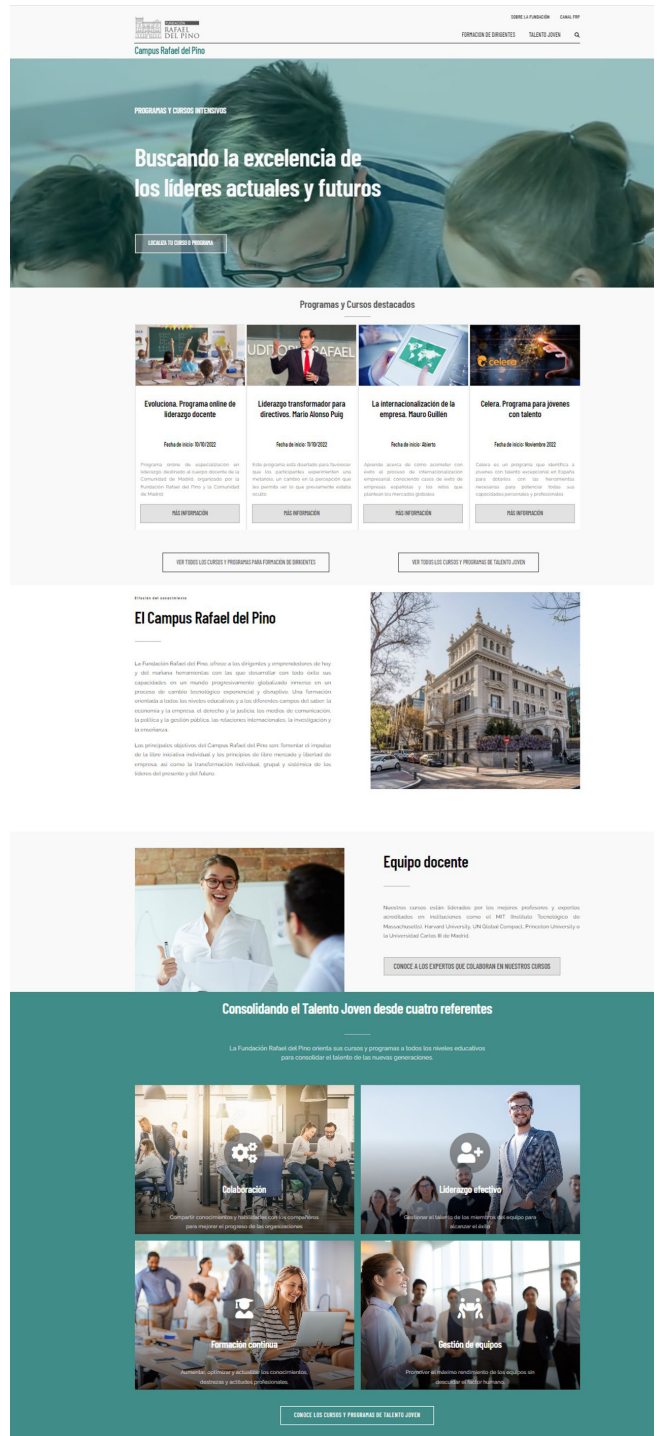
FUNDACIÓN RAFAEL DEL PINO

SOBRE LA FUNDACIÓN CANAL FRP

FORMACION DE DIRIGENTES TALENTO JOVEN

Campus Rafael del Pino

PROGRAMAS Y CURSOS INTENSIVOS

Buscando la excelencia de los líderes actuales y futuros

LOCALIZA TU CURSO O PROGRAMA

Programas y Cursos destacados

Evoluciona. Programa online de liderazgo docente

Fecha de inicio: 10/10/2022

Programa online de especialización en liderazgo destinado al cuerpo docente de la Comunidad de Madrid, organizado por la Fundación Rafael del Pino y la Comunidad de Madrid.

MÁS INFORMACIÓN

Liderazgo transformador para directivos. Mario Alonso Puig

Fecha de inicio: 11/10/2022

Este programa está diseñado para favorecer que los participantes experimenten una metanoia, un cambio en la percepción que les permita ver lo que previamente estaba oculto.

MÁS INFORMACIÓN

La internacionalización de la empresa. Mauro Guillén

Fecha de inicio: Abierto

Aprende acerca de cómo acometer con éxito el proceso de internacionalización empresarial, conociendo casos de éxito de empresas españolas y los retos que plantean los mercados globales.

MÁS INFORMACIÓN

Celera. Programa para jóvenes con talento

Fecha de inicio: Noviembre 2022

Celera es un programa que identifica a jóvenes con talento excepcional en España para dotarles con las herramientas necesarias para potenciar todas sus capacidades personales y profesionales.

MÁS INFORMACIÓN

VER TODOS LOS CURSOS Y PROGRAMAS PARA FORMACIÓN DE DIRIGENTES

VER TODOS LOS CURSOS Y PROGRAMAS DE TALENTO JOVEN

Efectos del conocimiento

El Campus Rafael del Pino

La Fundación Rafael del Pino, ofrece a los dirigentes y emprendedores de hoy y del mañana herramientas con las que desarrollar con todo éxito sus capacidades en un mundo progresivamente globalizado inmerso en un proceso de cambio tecnológico exponencial y disruptivo. Una formación orientada a todos los niveles educativos y a los diferentes campos del saber: la economía y la empresa, el derecho y la justicia, los medios de comunicación, la política y la gestión pública, las relaciones internacionales, la investigación y la enseñanza.

Los principales objetivos del Campus Rafael del Pino son: fomentar el impulso de la libre iniciativa individual y los principios de libre mercado y libertad de empresa, así como la transformación individual, grupal y sistémica de los líderes del presente y del futuro.

Equipo docente

Nuestros cursos están liderados por los mejores profesores y expertos acreditados en instituciones como el MIT (Instituto Tecnológico de Massachusetts), Harvard University, UN Global Compact, Princeton University o la Universidad Carlos III de Madrid.

CONOCE A LOS EXPERTOS QUE COLABORAN EN NUESTROS CURSOS

Consolidando el Talento Joven desde cuatro referentes

La Fundación Rafael del Pino orienta sus cursos y programas a todos los niveles educativos para consolidar el talento de las nuevas generaciones.

Colaboración

Compartir conocimientos y habilidades con los compañeros para mejorar el progreso de las organizaciones

Liderazgo efectivo

Gestionar el talento de los miembros del equipo para alcanzar el éxito

Formación continua

Aumentar, optimizar y actualizar los conocimientos, destrezas y actitudes profesionales.

Gestión de equipos

Promover el máximo rendimiento de los equipos sin descuidar el factor humano.

CONOCE LOS CURSOS Y PROGRAMAS DE TALENTO JOVEN